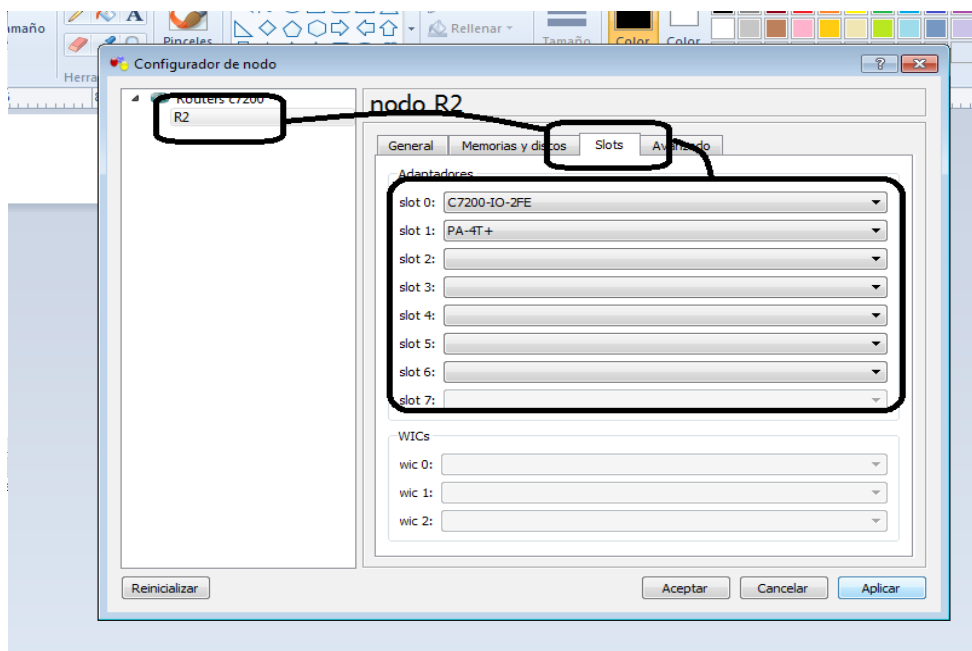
amaño
Pinceles
Rellenar
Tamaño
Color
Color
Herra
Configurador de nodo
?
Routers c7200
R2
nodo R2
General
Memorias y discos
Slots
Avanzado
Adaptadores
slot 0: C7200-IO-2FE
slot 1: PA-4T+
slot 2:
slot 3:
slot 4:
slot 5:
slot 6:
slot 7:
WICs
wic 0:
wic 1:
wic 2:
Reinicializar
Aceptar
Cancelar
Aplicar